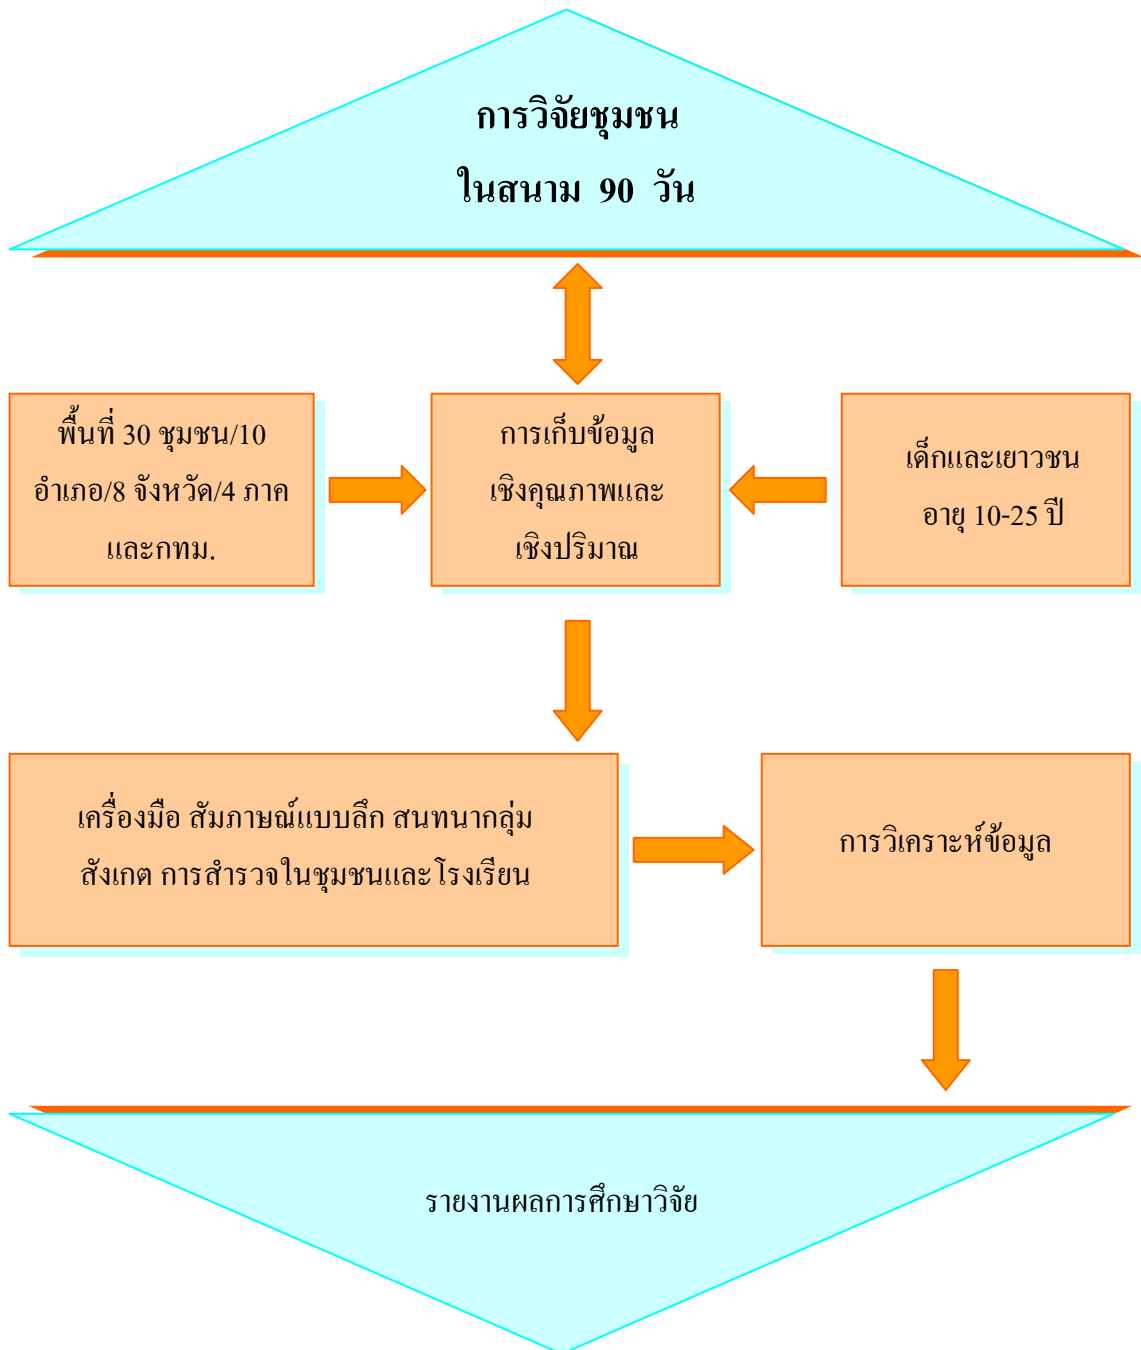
การวิจัยชุมชน
ในสนาม 90 วัน

พื้นที่ 30 ชุมชน/10 อำเภอ/8 จังหวัด/4 ภาค และกทม.

การเก็บข้อมูล เชิงคุณภาพและ เชิงปริมาณ

เด็กและเยาวชน อายุ 10-25 ปี

เครื่องมือ สัมภาษณ์แบบลึก สนทนากลุ่ม สังเกต การสำรวจในชุมชนและโรงเรียน

การวิเคราะห์ข้อมูล

รายงานผลการศึกษาวิจัย